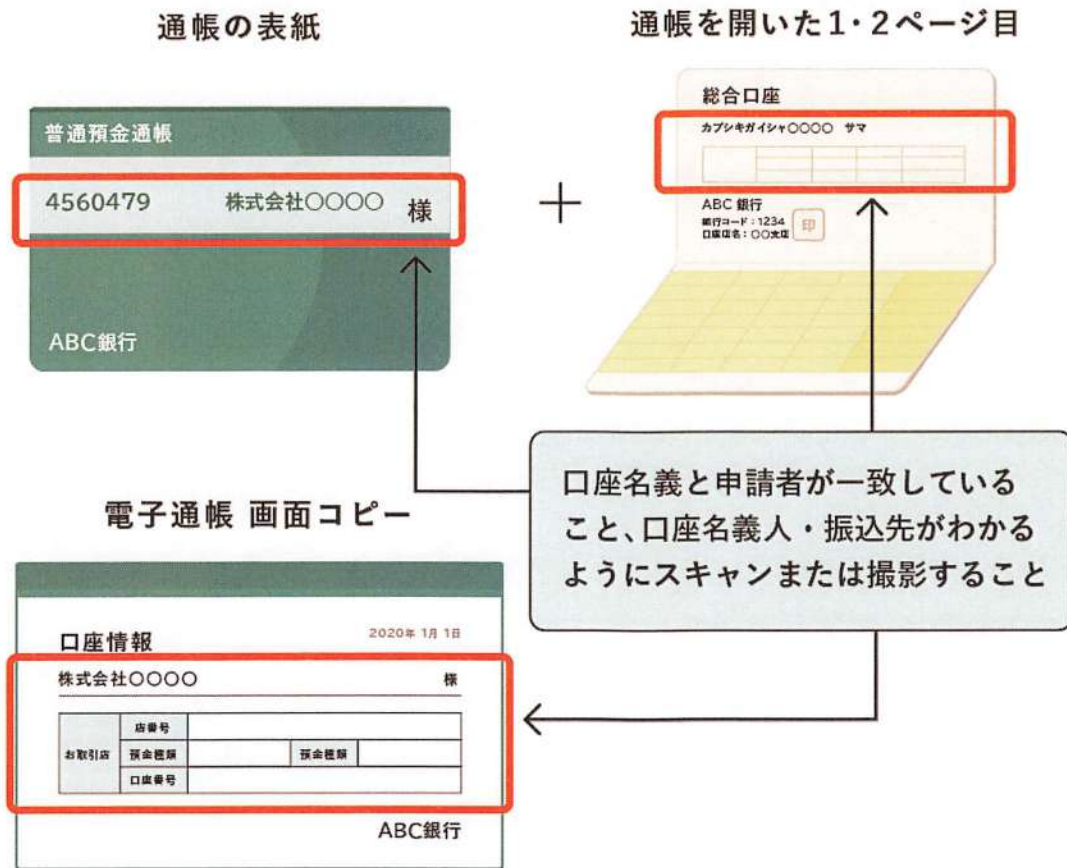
通帳の表紙

普通預金通帳

4560479 株式会社〇〇〇〇 様

ABC銀行

＋

通帳を開いた1・2ページ目

総合口座

カブシキガイシャ〇〇〇〇 サマ

ABC 銀行

銀行コード：1234
口座店名：〇〇支店

印

口座名義と申請者が一致していること、口座名義人・振込先がわかるようにスキャンまたは撮影すること

電子通帳 画面コピー

口座情報

2020年 1月 1日

株式会社〇〇〇〇 様

| お取引店 | 店番号 | | | |
|---|---|---|---|---|
| | 預金種類 | | 預金種類 | |
| | 口座番号 | | | |

ABC銀行